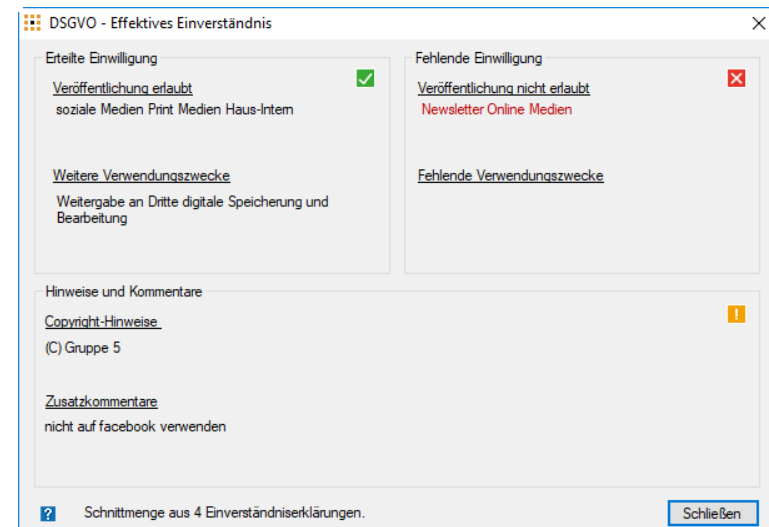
DSGVO - Effektives Einverständnis

Erteilte Einwilligung

Veröffentlichung erlaubt

soziale Medien Print Medien Haus-Intern

Weitere Verwendungszwecke

Weitergabe an Dritte digitale Speicherung und Bearbeitung

Fehlende Einwilligung

Veröffentlichung nicht erlaubt

Newsletter Online Medien

Fehlende Verwendungszwecke

Hinweise und Kommentare

Copyright-Hinweise

(C) Gruppe 5

Zusatzkommentare

nicht auf facebook verwenden

?

Schnittmenge aus 4 Einverständniserklärungen.

Schließen